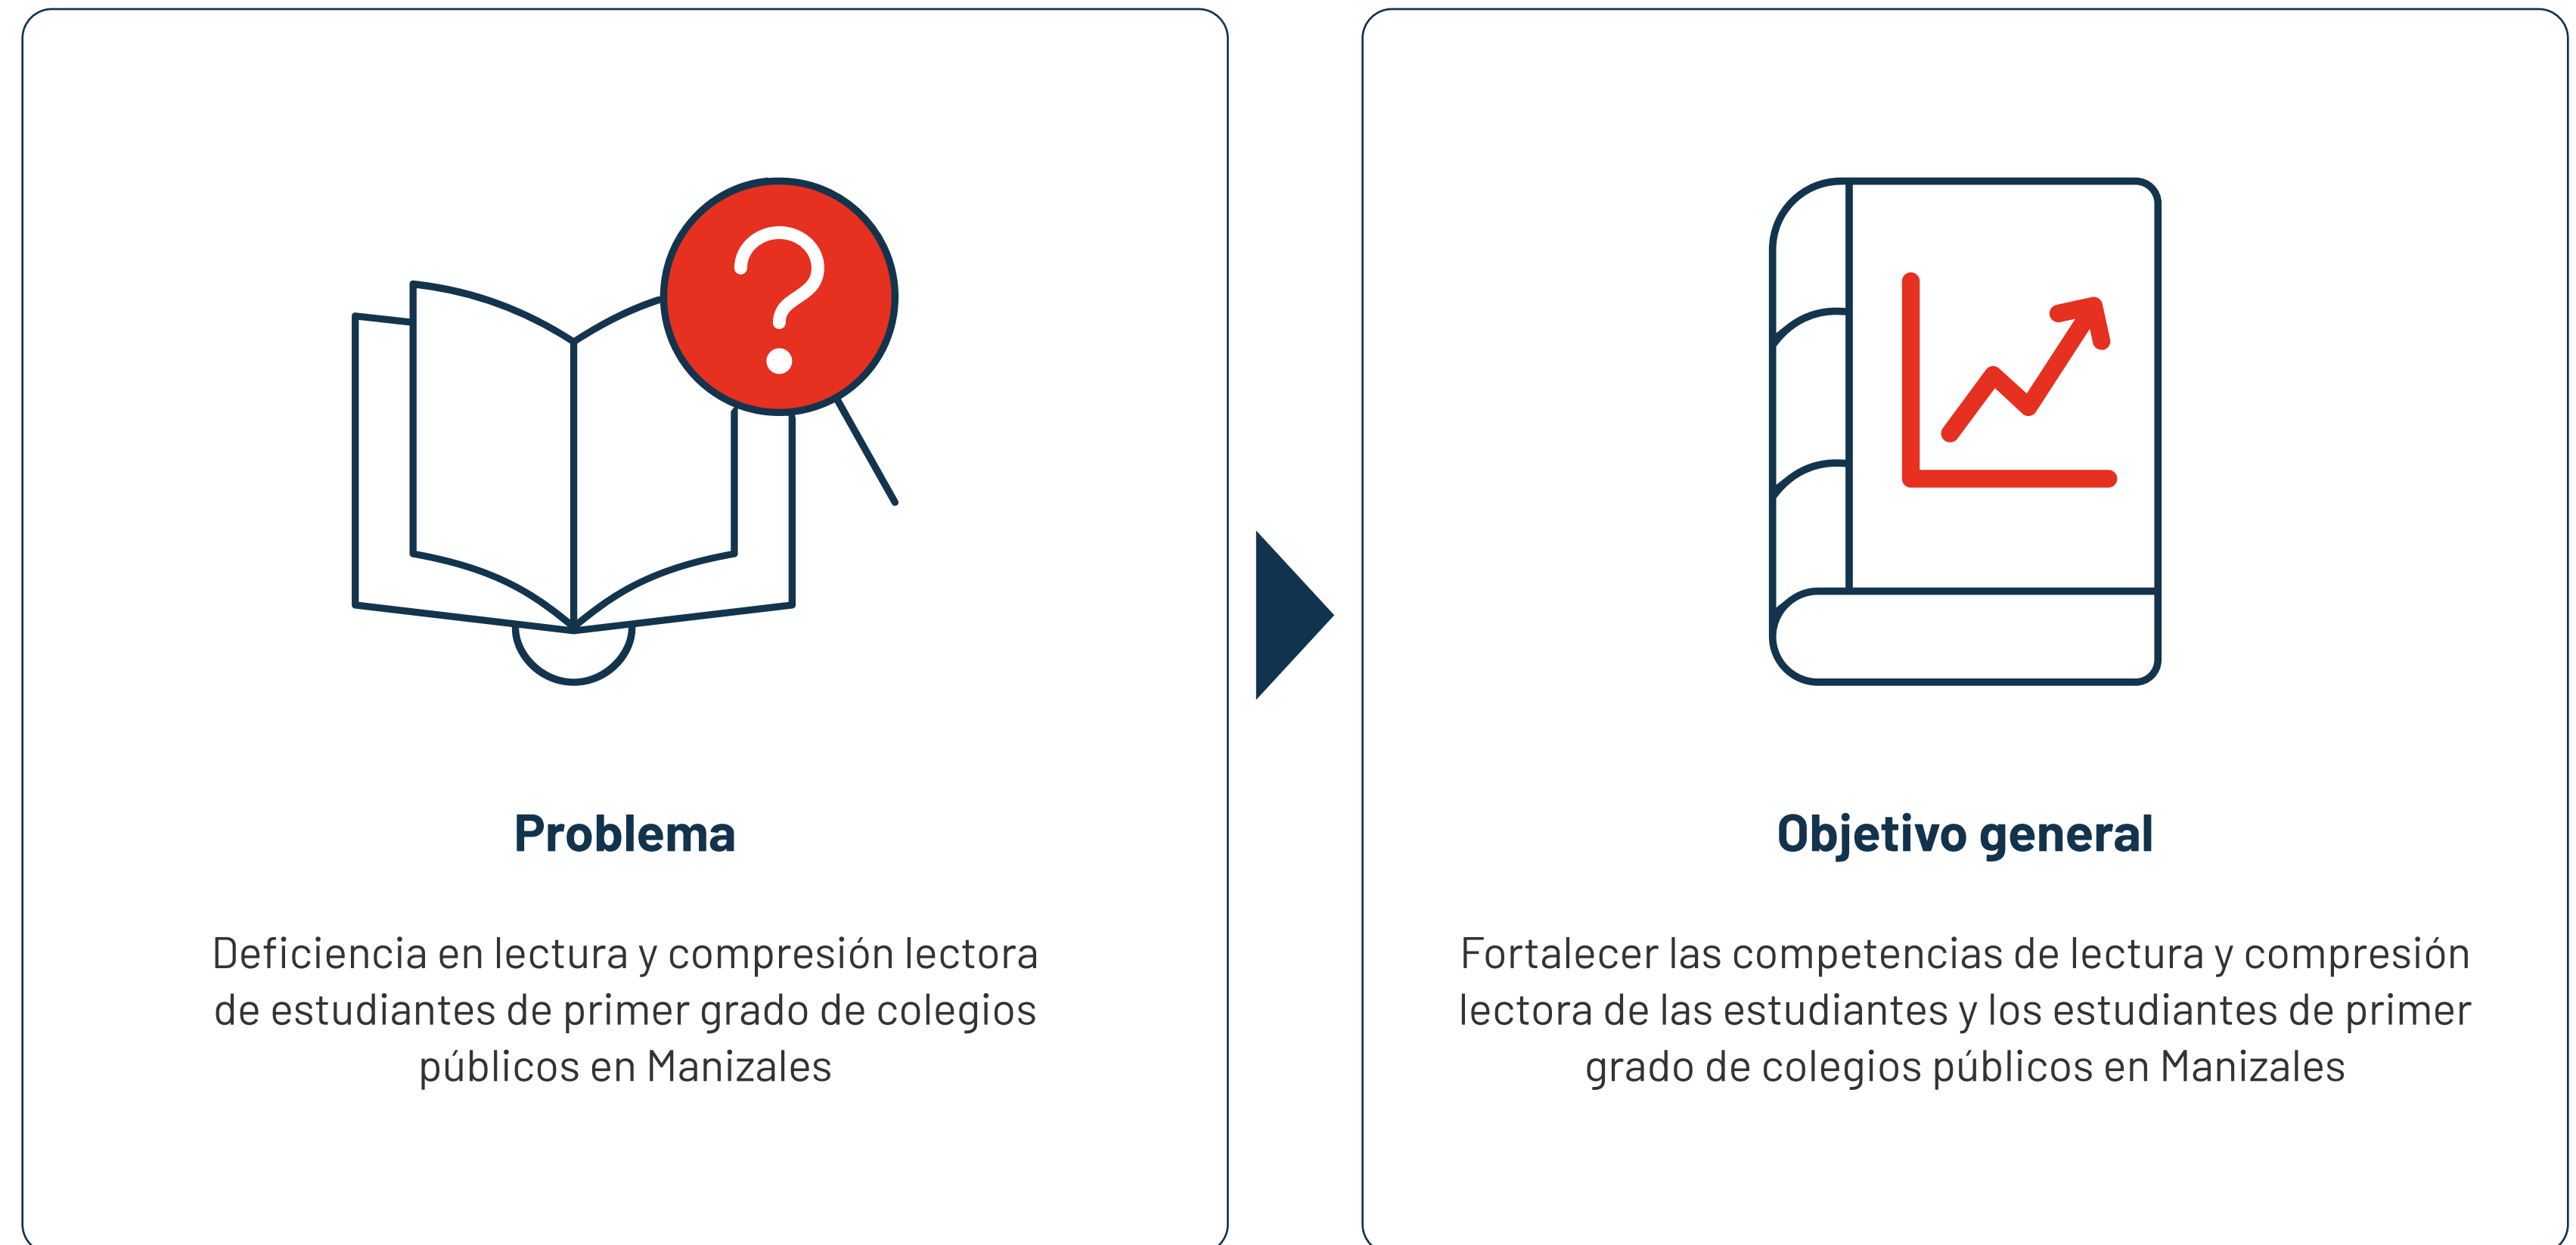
Problema

Deficiencia en lectura y compresión lectora de estudiantes de primer grado de colegios públicos en Manizales

Objetivo general

Fortalecer las competencias de lectura y compresión lectora de las estudiantes y los estudiantes de primer grado de colegios públicos en Manizales